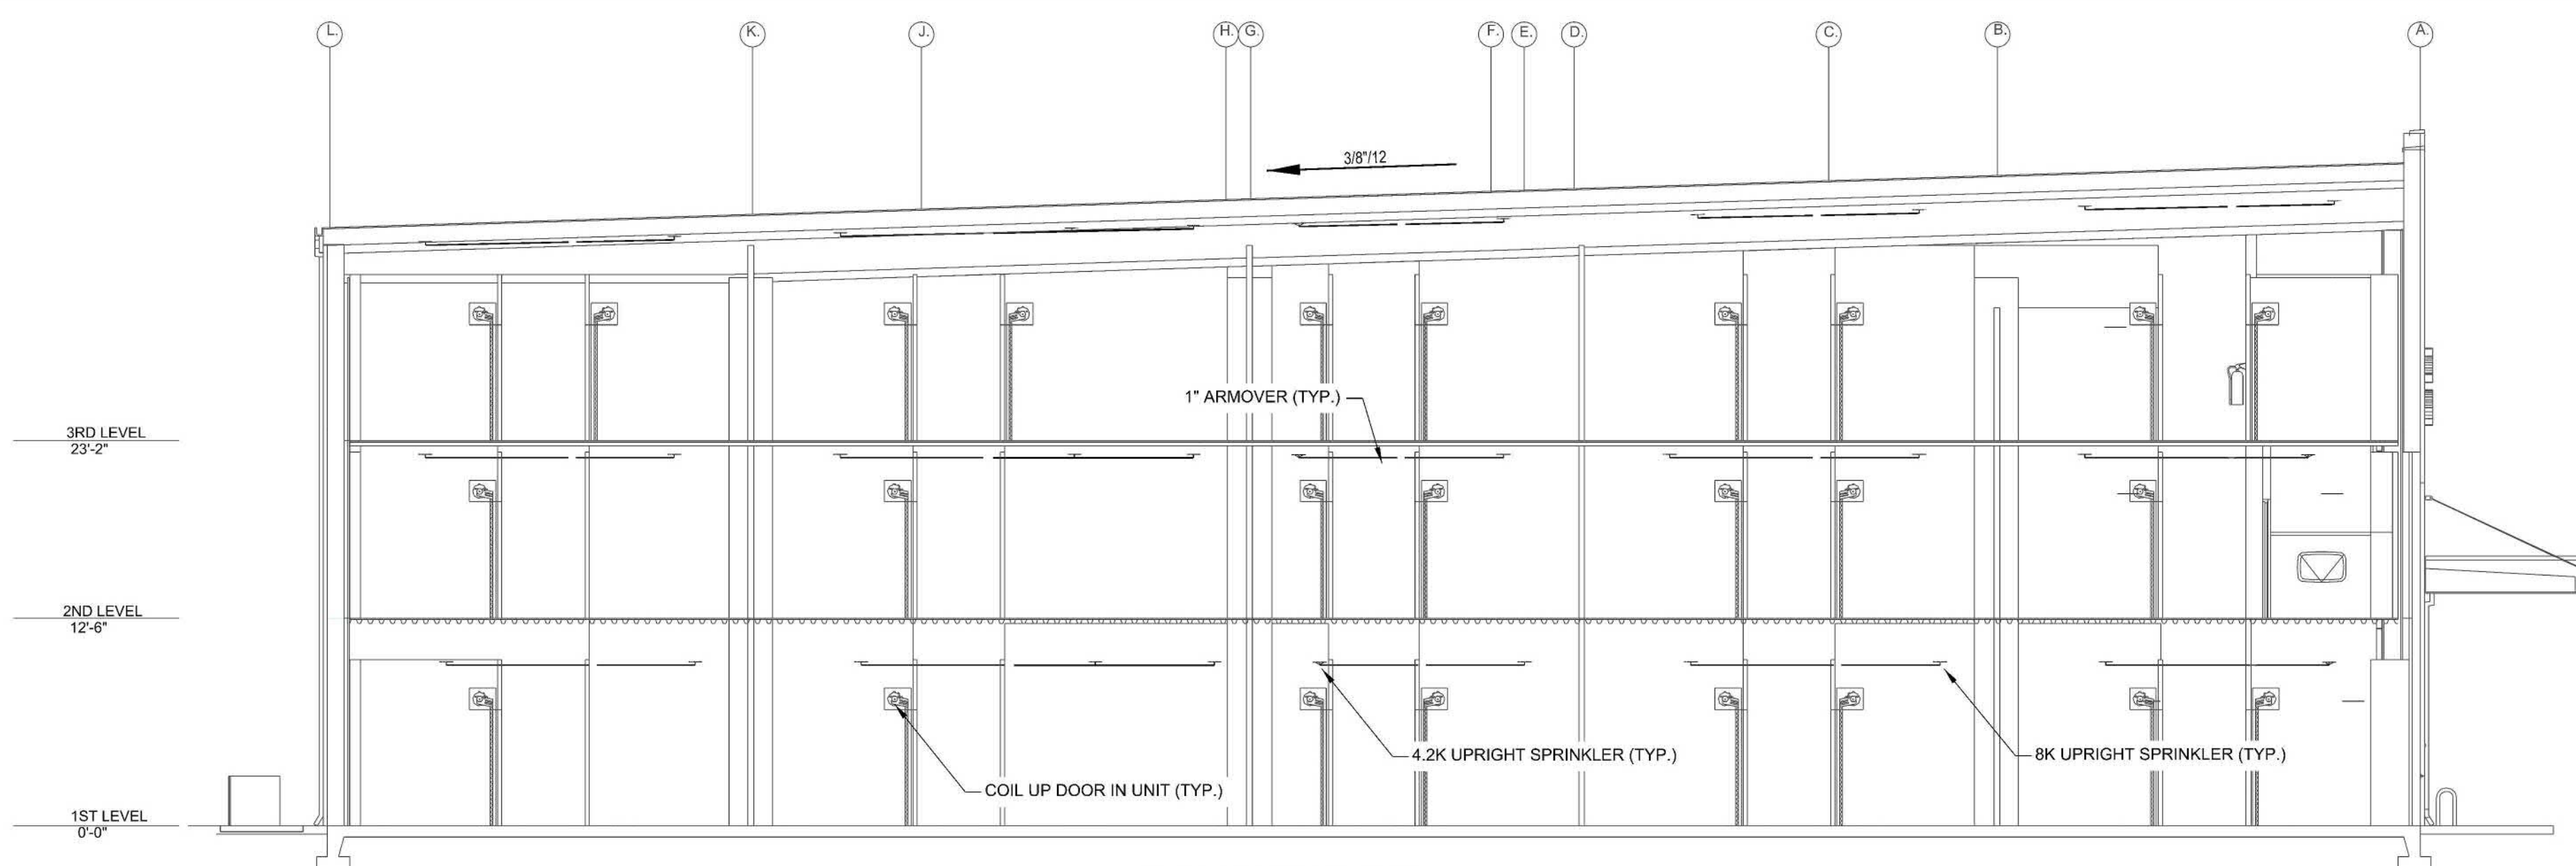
L. K. J. H. G. F. E. D. C. B. A.

3/8"/12

1" ARMOVER (TYP.)

3RD LEVEL
23'-2"

2ND LEVEL
12'-6"

1ST LEVEL
0'-0"

4.2K UPRIGHT SPRINKLER (TYP.)

8K UPRIGHT SPRINKLER (TYP.)

COIL UP DOOR IN UNIT (TYP.)